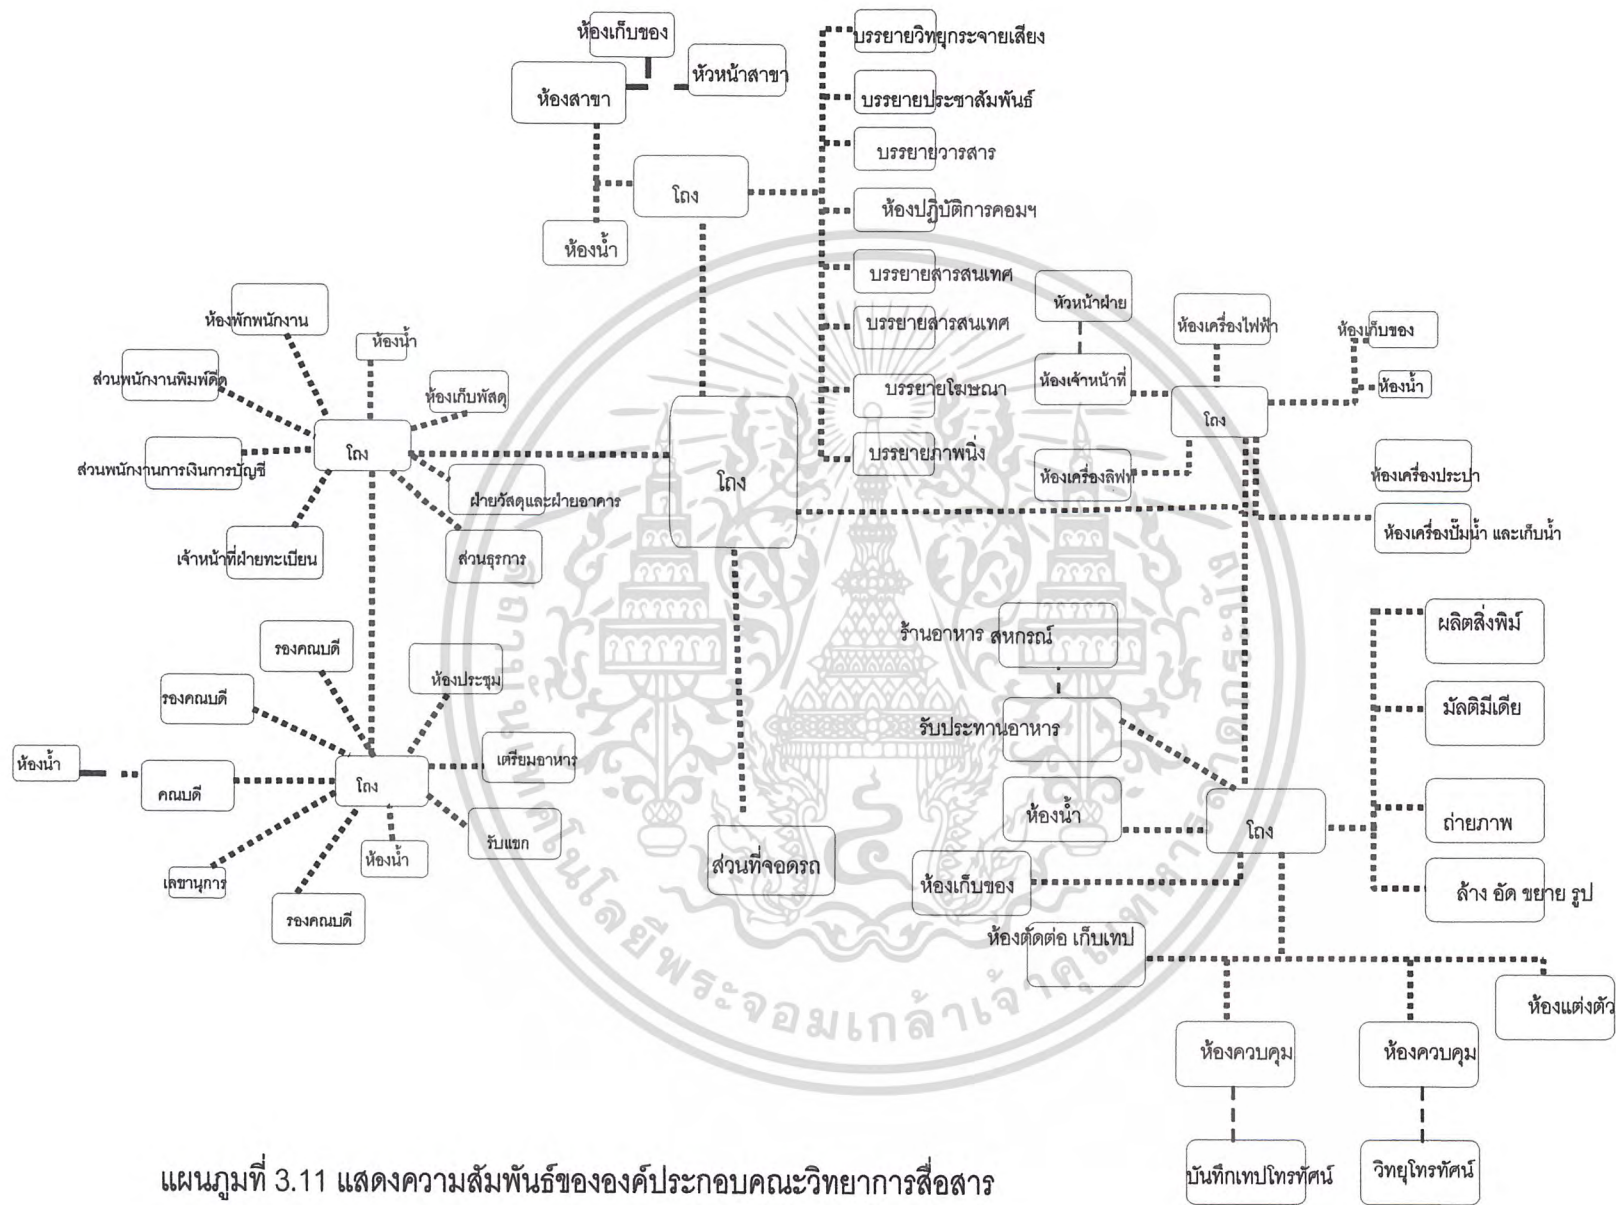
ห้องเก็บของ
หัวหน้าสาขา
ห้องสาขา
โถง
ห้องน้ำ
บรรยายวิทยุกระจายเสียง
บรรยายประชาสัมพันธ์
บรรยายวารสาร
ห้องปฏิบัติการคอมฯ
บรรยายสารสนเทศ
บรรยายสารสนเทศ
บรรยายโฆษณา
บรรยายภาพนิ่ง
หัวหน้าฝ่าย
ห้องเจ้าหน้าที่
ห้องเครื่องลิฟท์
ห้องเครื่องไฟฟ้า
โถง
ห้องเก็บของ
ห้องน้ำ
ห้องเครื่องประปา
ห้องเครื่องปั๊มน้ำ และเก็บน้ำ
ห้องพักพนักงาน
ห้องน้ำ
ส่วนพนักงานพิมพ์ดีด
ห้องเก็บพัสดุ
ส่วนพนักงานการเงินการบัญชี
โถง
ฝ่ายวัสดุและฝ่ายอาคาร
เจ้าหน้าที่ฝ่ายทะเบียน
ส่วนธุรการ
โถง
รองคณบดี
รองคณบดี
ห้องประชุม
ห้องน้ำ
คณบดี
โถง
เตรียมอาหาร
รับแขก
ห้องน้ำ
เลขานุการ
รองคณบดี
ส่วนที่จอดรถ
ร้านอาหาร สหกรณ์
รับประทานอาหาร
ห้องน้ำ
โถง
ห้องเก็บของ
ห้องตัดต่อ เก็บเทป
ผลิตสิ่งพิมพ์
มัลติมีเดีย
ถ่ายภาพ
ล้าง อัด ขยาย รูป
ห้องแต่งตัว
ห้องควบคุม
ห้องควบคุม
บันทึกเทปโทรทัศน์
วิทยุโทรทัศน์
แผนภูมิที่ 3.11 แสดงความสัมพันธ์ขององค์ประกอบคณะวิทยาการสื่อสาร
ลิขสิทธิ์โดยพระจอมเกล้าเจ้าคุณทหาร